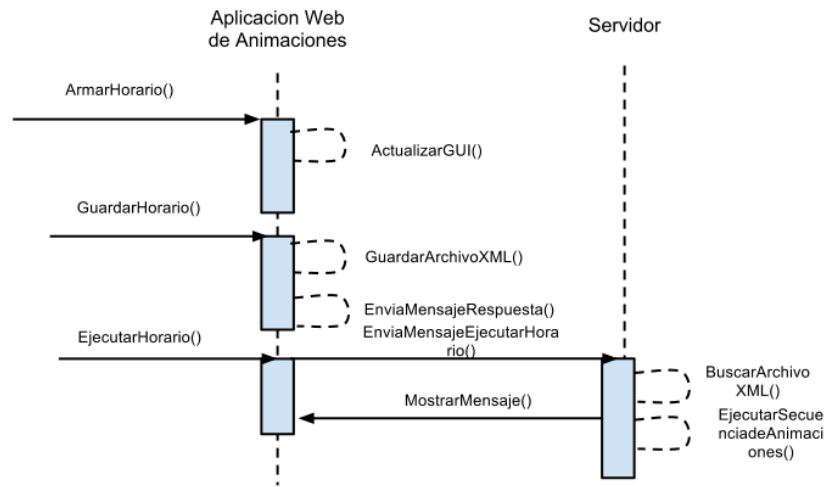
Aplicacion Web de Animaciones

Servidor

ArmarHorario()

ActualizarGUI()

GuardarHorario()

GuardarArchivoXML()

EnviaMensajeRespuesta()

EjecutarHorario()

EnviaMensajeEjecutarHorario()

BuscarArchivoXML()

MostrarMensaje()

EjecutarSecuenciadeAnimaciones()

Servidor